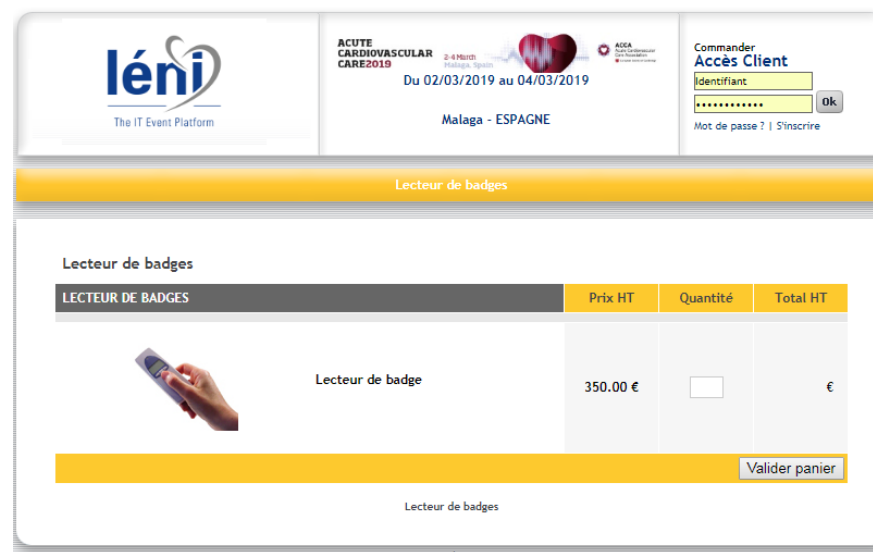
léni
The IT Event Platform

ACUTE CARDIOVASCULAR CARE2019
2-4 March
Malaga, Spain
ACCA
Du 02/03/2019 au 04/03/2019

Malaga - ESPAGNE

Commander
Accès Client
Identifiant
••••••••••••
Ok
Mot de passe ? | S'inscrire

Lecteur de badges

Lecteur de badges

| LECTEUR DE BADGES | Prix HT | Quantité | Total HT |
|---|---|---|---|
| Lecteur de badge | 350.00 € | | € |

Valider panier

Lecteur de badges